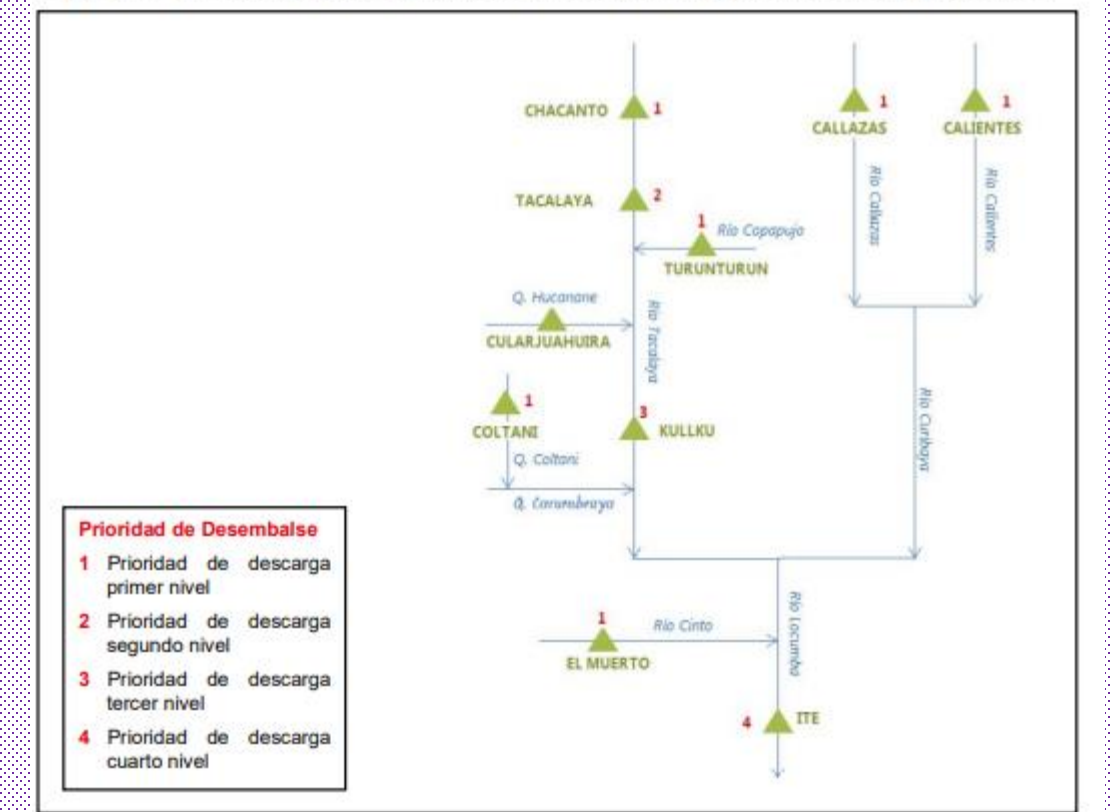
CHACANTO 1

CALLAZAS 1

CALIENTES 1

Rio Callazas

Rio Calientes

TACALAYA 2

1 Rio Copapujo

TURUNTURUN

Q. Hucanane

CULARJUAHUIRA

Rio Tacalaya

Rio Curibaya

1 COLTANI

3 KULLKU

Q. Coltani

Q. Corumbraya

Prioridad de Desembalse

1 Prioridad de descarga primer nivel

2 Prioridad de descarga segundo nivel

3 Prioridad de descarga tercer nivel

4 Prioridad de descarga cuarto nivel

1 Rio Cinto

EL MUERTO

Rio Locumba

4 ITE